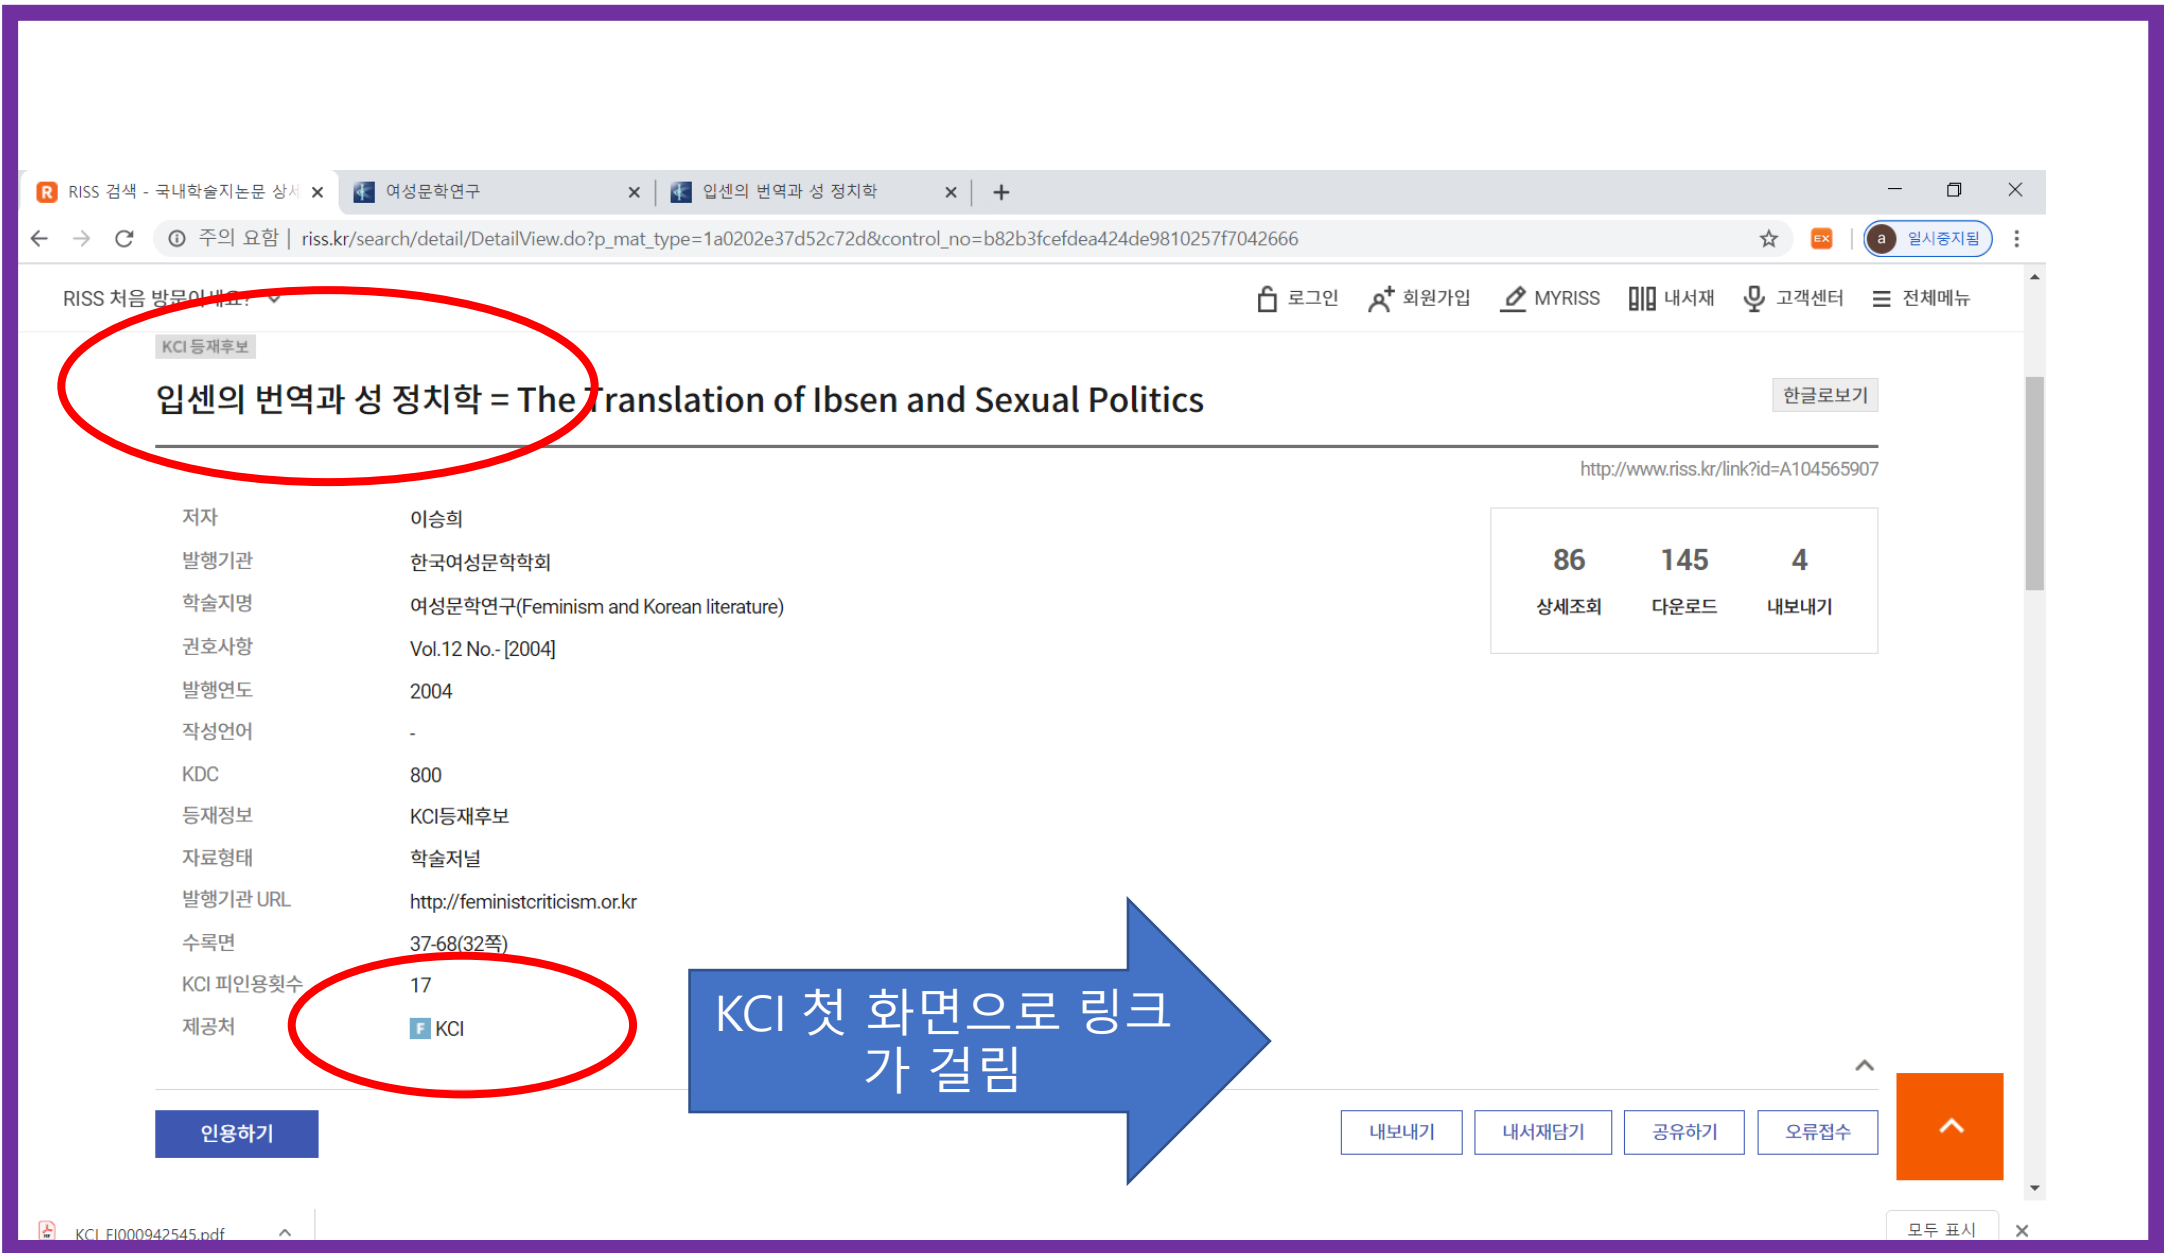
RISS 검색 - 국내학술지논문 상세 ×
여성문학연구 ×
입센의 번역과 성 정치학 ×
+

주의 요함 | riss.kr/search/detail/DetailView.do?p_mat_type=1a0202e37d52c72d&control_no=b82b3fcefdea424de9810257f7042666

일시중지됨

RISS 처음 방문이세요?

로그인 회원가입 MYRISS 내서재 고객센터 전체메뉴

KCI 등재후보

입센의 번역과 성 정치학 = The Translation of Ibsen and Sexual Politics

한글로보기

http://www.riss.kr/link?id=A104565907

| 저자 | 이승희 |
|---|---|
| 발행기관 | 한국여성문학학회 |
| 학술지명 | 여성문학연구(Feminism and Korean literature) |
| 권호사항 | Vol.12 No.- [2004] |
| 발행연도 | 2004 |
| 작성언어 | - |
| KDC | 800 |
| 등재정보 | KCI등재후보 |
| 자료형태 | 학술저널 |
| 발행기관 URL | http://feministcriticism.or.kr |
| 수록면 | 37-68(32쪽) |
| KCI 피인용횟수 | 17 |
| 제공처 | KCI |

| 86 | 145 | 4 |
|---|---|---|
| 상세조회 | 다운로드 | 내보내기 |

KCI 첫 화면으로 링크가 걸림

인용하기

내보내기 내서재담기 공유하기 오류접수

KCI_FI000942545.pdf

모두 표시